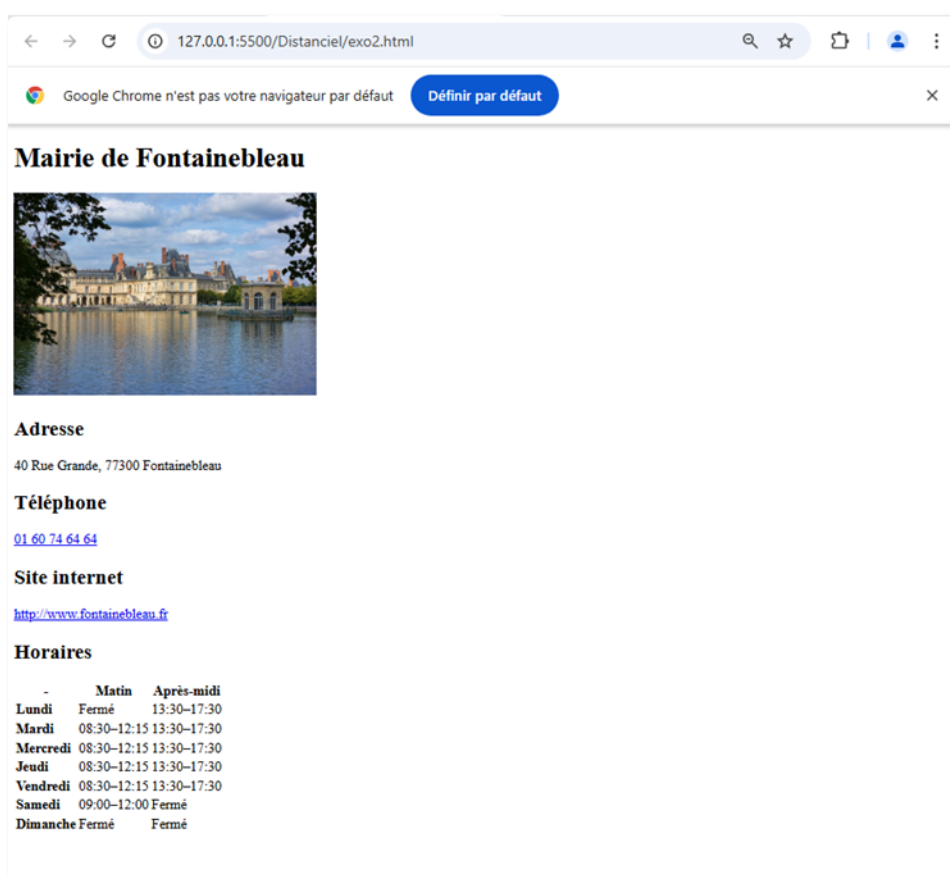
127.0.0.1:5500/Distanciel/exo2.html

Google Chrome n'est pas votre navigateur par défaut

Définir par défaut

Mairie de Fontainebleau

Adresse

40 Rue Grande, 77300 Fontainebleau

Téléphone

01 60 74 64 64

Site internet

http://www.fontainebleau.fr

Horaires

| - | Matin | Après-midi |
|---|---|---|
| Lundi | Fermé | 13:30–17:30 |
| Mardi | 08:30–12:15 | 13:30–17:30 |
| Mercredi | 08:30–12:15 | 13:30–17:30 |
| Jeudi | 08:30–12:15 | 13:30–17:30 |
| Vendredi | 08:30–12:15 | 13:30–17:30 |
| Samedi | 09:00–12:00 | Fermé |
| Dimanche | Fermé | Fermé |